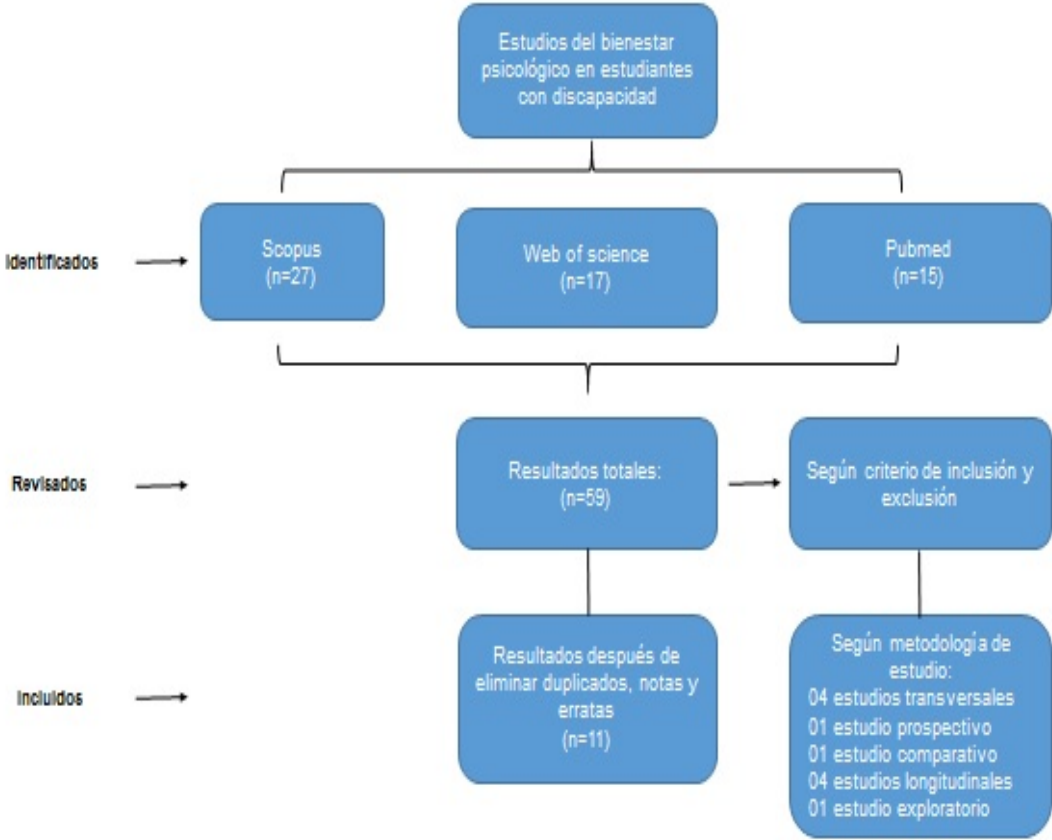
Estudios del bienestar psicológico en estudiantes con discapacidad

Identificados

Scopus (n=27)

Web of science (n=17)

Pubmed (n=15)

Revisados

Resultados totales: (n=59)

Según criterio de inclusión y exclusión

Incluidos

Resultados después de eliminar duplicados, notas y erratas (n=11)

Según metodología de estudio:
04 estudios transversales
01 estudio prospectivo
01 estudio comparativo
04 estudios longitudinales
01 estudio exploratorio